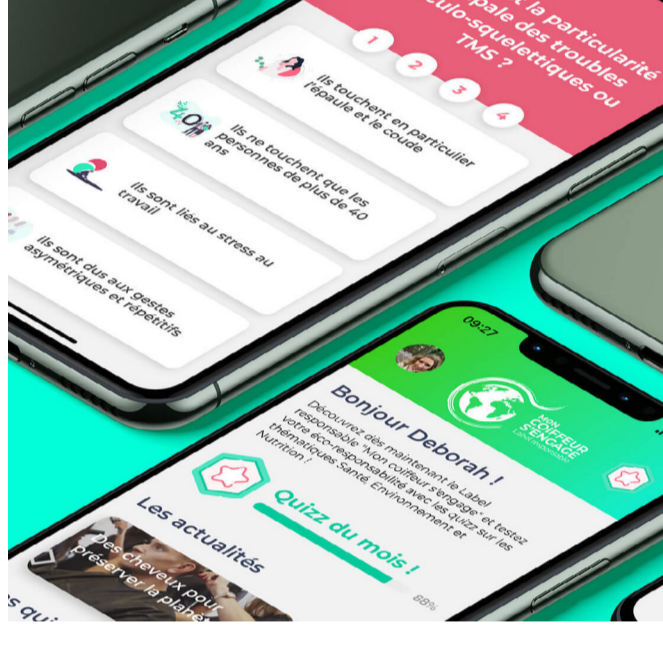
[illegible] la particularité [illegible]pale des troubles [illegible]ulo-squelettiques ou TMS ?

1
2
3
4

Ils touchent en particulier l'épaule et le coude

40

Ils ne touchent que les personnes de plus de 40 ans

Ils sont liés au stress au travail

Ils sont dus aux gestes asymétriques et répétitifs

09:27

MON COIFFEUR S'ENGAGE

Bonjour Deborah !

Découvrez dès maintenant le Label responsable "Mon coiffeur s'engage" et testez votre éco-responsabilité avec les quizz sur les thématiques Santé, Environnement et Nutrition !

Quizz du mois !

89%

Les actualités

Des cheveux pour préserver la planè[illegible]

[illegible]s qui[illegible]